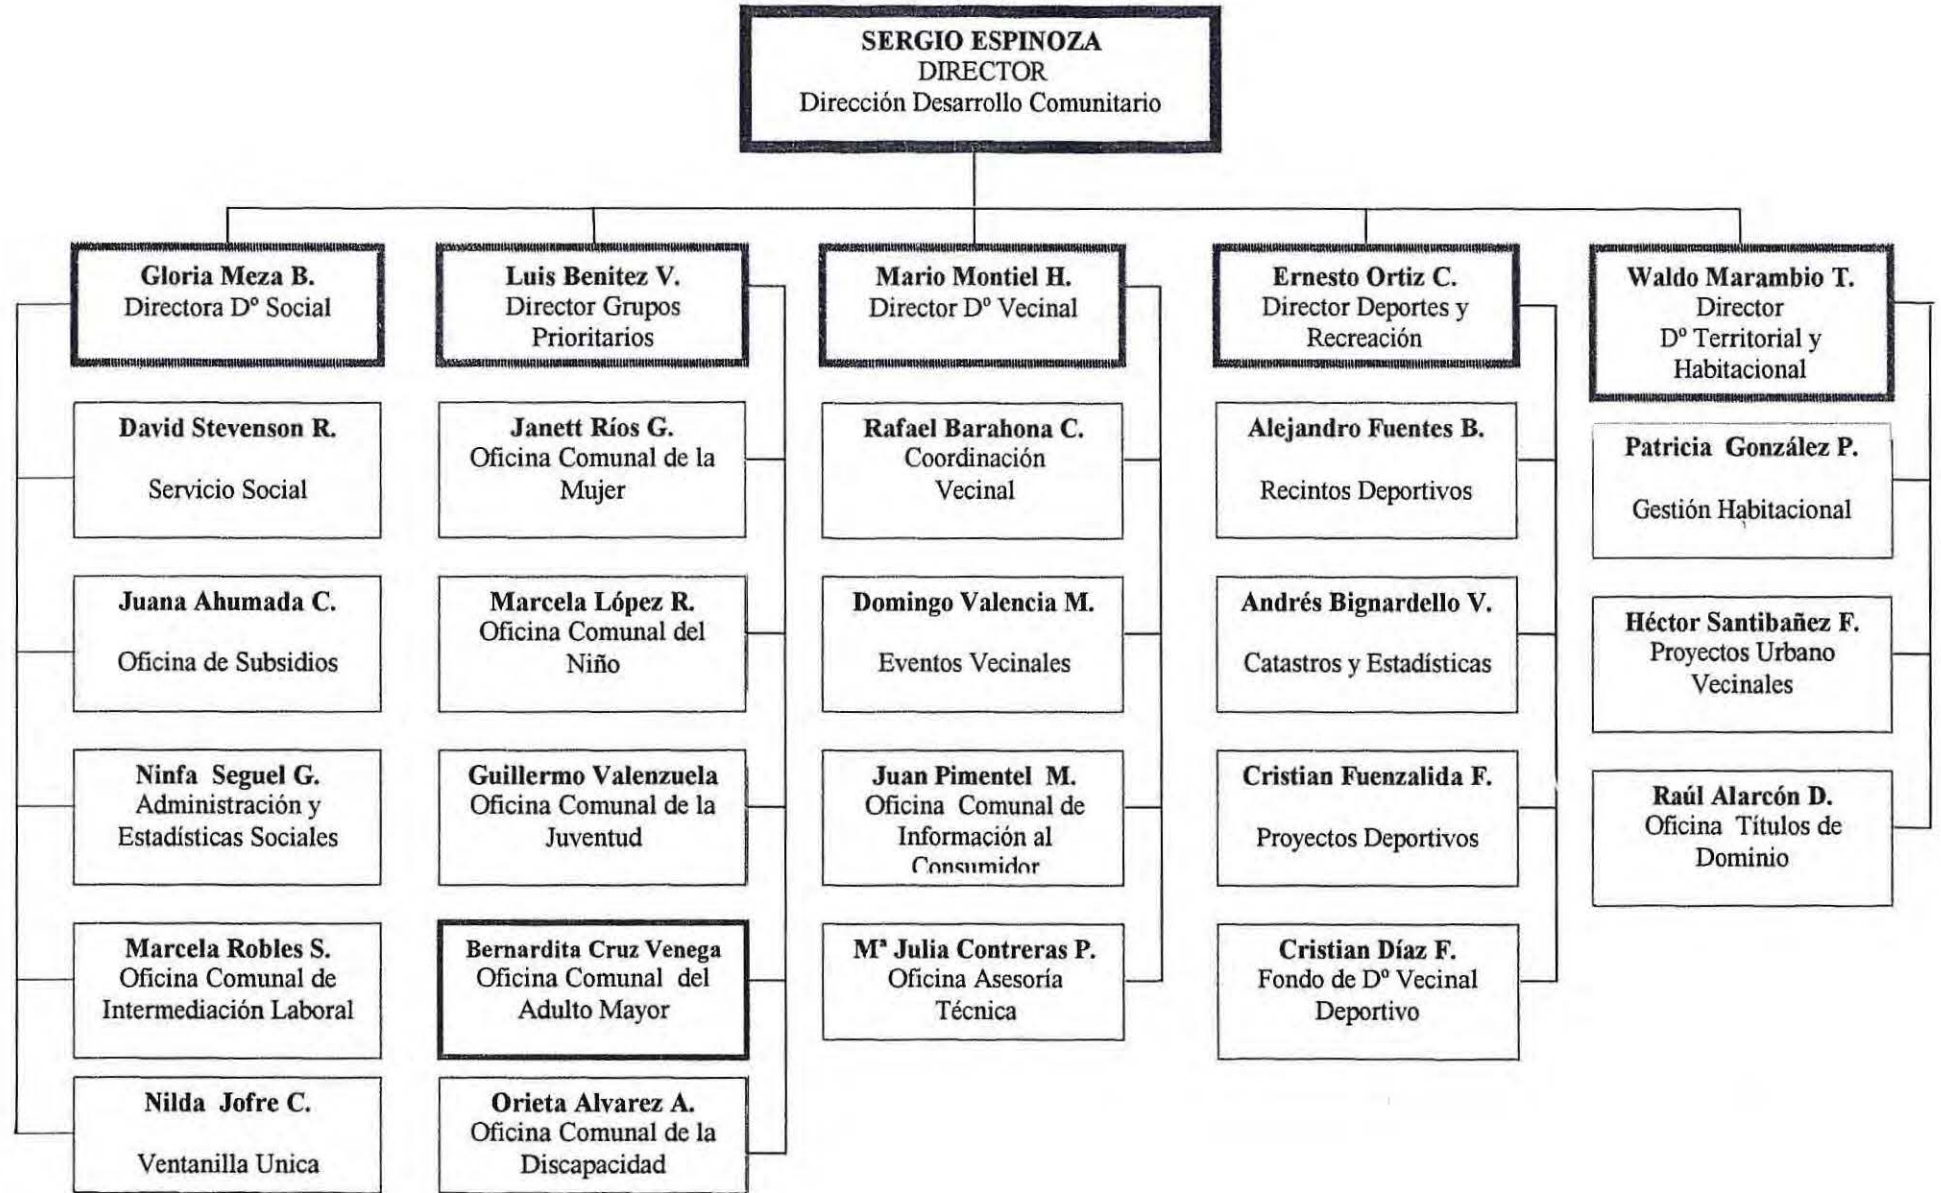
SERGIO ESPINOZA
DIRECTOR
Dirección Desarrollo Comunitario

Gloria Meza B.
Directora Dº Social

David Stevenson R.
Servicio Social

Juana Ahumada C.
Oficina de Subsidios

Ninfa Seguel G.
Administración y Estadísticas Sociales

Marcela Robles S.
Oficina Comunal de Intermediación Laboral

Nilda Jofre C.
Ventanilla Unica

Luis Benitez V.
Director Grupos Prioritarios

Janett Ríos G.
Oficina Comunal de la Mujer

Marcela López R.
Oficina Comunal del Niño

Guillermo Valenzuela
Oficina Comunal de la Juventud

Bernardita Cruz Venega
Oficina Comunal del Adulto Mayor

Orieta Alvarez A.
Oficina Comunal de la Discapacidad

Mario Montiel H.
Director Dº Vecinal

Rafael Barahona C.
Coordinación Vecinal

Domingo Valencia M.
Eventos Vecinales

Juan Pimentel M.
Oficina Comunal de Información al Consumidor

Mª Julia Contreras P.
Oficina Asesoría Técnica

Ernesto Ortiz C.
Director Deportes y Recreación

Alejandro Fuentes B.
Recintos Deportivos

Andrés Bignardello V.
Catastros y Estadísticas

Cristian Fuenzalida F.
Proyectos Deportivos

Cristian Díaz F.
Fondo de Dº Vecinal Deportivo

Waldo Marambio T.
Director
Dº Territorial y Habitacional

Patricia González P.
Gestión Habitacional

Héctor Santibañez F.
Proyectos Urbano Vecinales

Raúl Alarcón D.
Oficina Títulos de Dominio